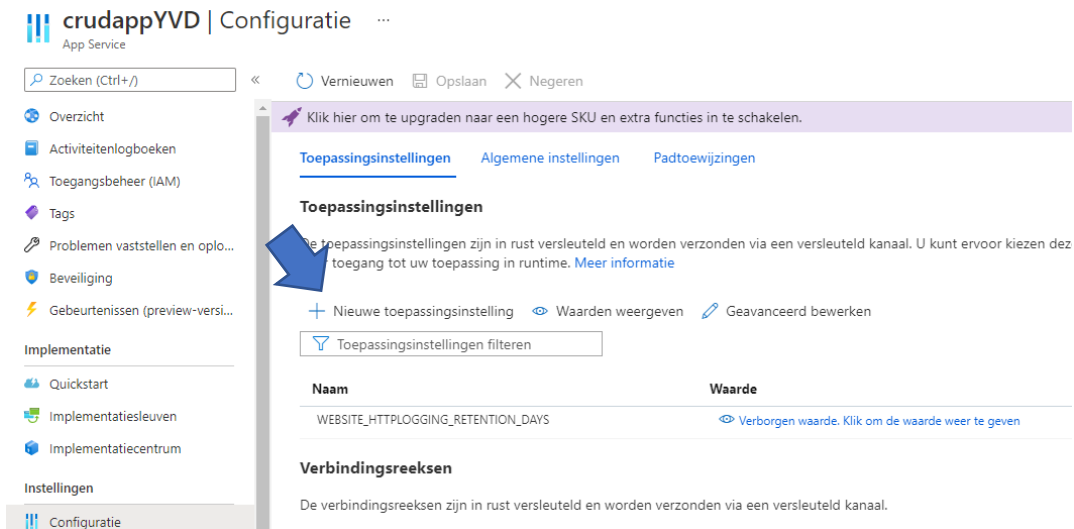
crudappYVD | Configuratie ···
App Service

Zoeken (Ctrl+/) «

Overzicht
Activiteitenlogboeken
Toegangsbeheer (IAM)
Tags
Problemen vaststellen en oplo...
Beveiliging
Gebeurtenissen (preview-versi...

Implementatie
Quickstart
Implementatiesleuven
Implementatiecentrum

Instellingen
Configuratie

Vernieuwen Opslaan Negeren

Klik hier om te upgraden naar een hogere SKU en extra functies in te schakelen.

Toepassingsinstellingen Algemene instellingen Padtoewijzingen

Toepassingsinstellingen

De toepassingsinstellingen zijn in rust versleuteld en worden verzonden via een versleuteld kanaal. U kunt ervoor kiezen dez toegang tot uw toepassing in runtime. Meer informatie

+ Nieuwe toepassingsinstelling Waarden weergeven Geavanceerd bewerken

Toepassingsinstellingen filteren

| Naam | Waarde |
|---|---|
| WEBSITE_HTTPLOGGING_RETENTION_DAYS | Verborgen waarde. Klik om de waarde weer te geven |

Verbindingsreeksen

De verbindingsreeksen zijn in rust versleuteld en worden verzonden via een versleuteld kanaal.